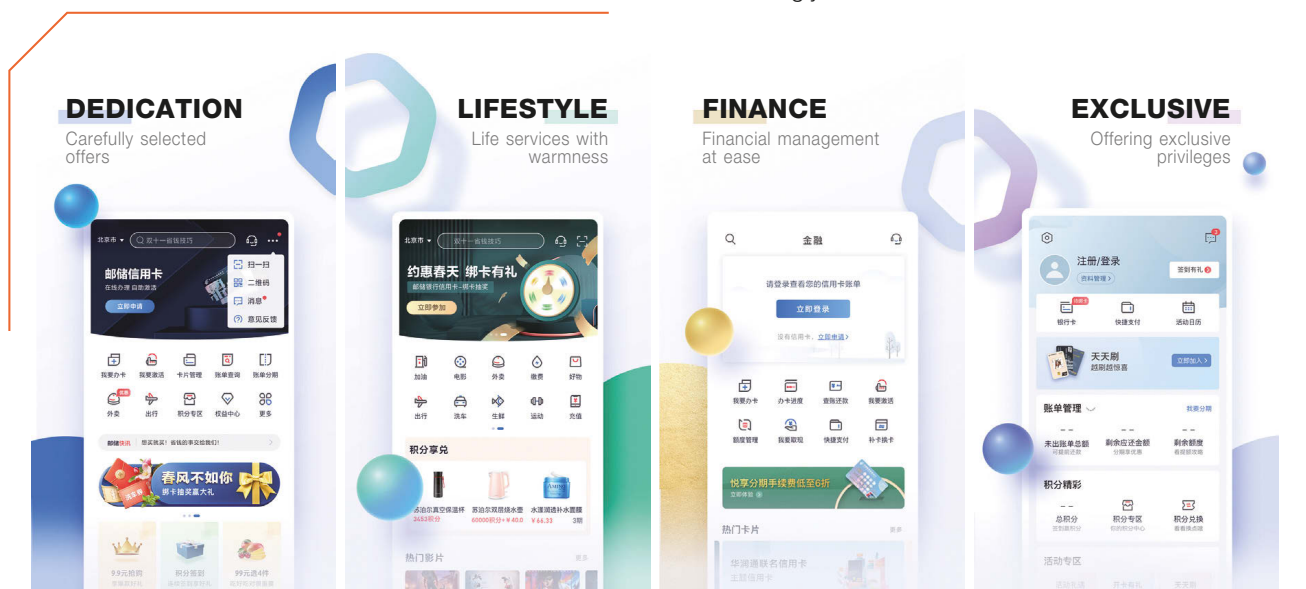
DEDICATION
Carefully selected offers

北京市 | 双十一省钱技巧

扫一扫
二维码
消息
意见反馈

邮储信用卡
在线办理 自助激活
立即申请

我要办卡 我要激活 卡片管理 账单查询 账单分期
外卖 出行 积分专区 权益中心 更多

邮储快讯 想买就买！省钱的事交给我们！

春风不如你
绑卡抽奖赢大礼

9.9元抢购
积分签到
99元虎4件

LIFESTYLE
Life services with warmness

北京市 | 双十一省钱技巧

约惠春天 绑卡有礼
邮储银行信用卡-绑卡抽奖
立即参加

加油 电影 外卖 缴费 好物
出行 洗车 生鲜 运动 充值

积分享兑
苏泊尔真空保温杯 3453积分
苏泊尔双层烧水壶 60000积分+￥40.0
水漾润透补水面膜 ￥66.33 3期

热门影片
更多

FINANCE
Financial management at ease

金融

请登录查看您的信用卡账单
立即登录
没有信用卡，立即申请

我要办卡 办卡进度 查账还款 我要激活
额度管理 我要取现 快捷支付 补卡换卡

悦享分期手续费低至6折
立即体验

热门卡片
更多
华润通联名信用卡

EXCLUSIVE
Offering exclusive privileges

注册/登录
资料管理
签到有礼

银行卡 快捷支付 活动日历

天天刷
越刷越惊喜
立即加入

账单管理
我要分期
--
未出账单总额
--
剩余应还金额
--
剩余额度

积分精彩
--
总积分
积分专区
积分兑换

活动专区